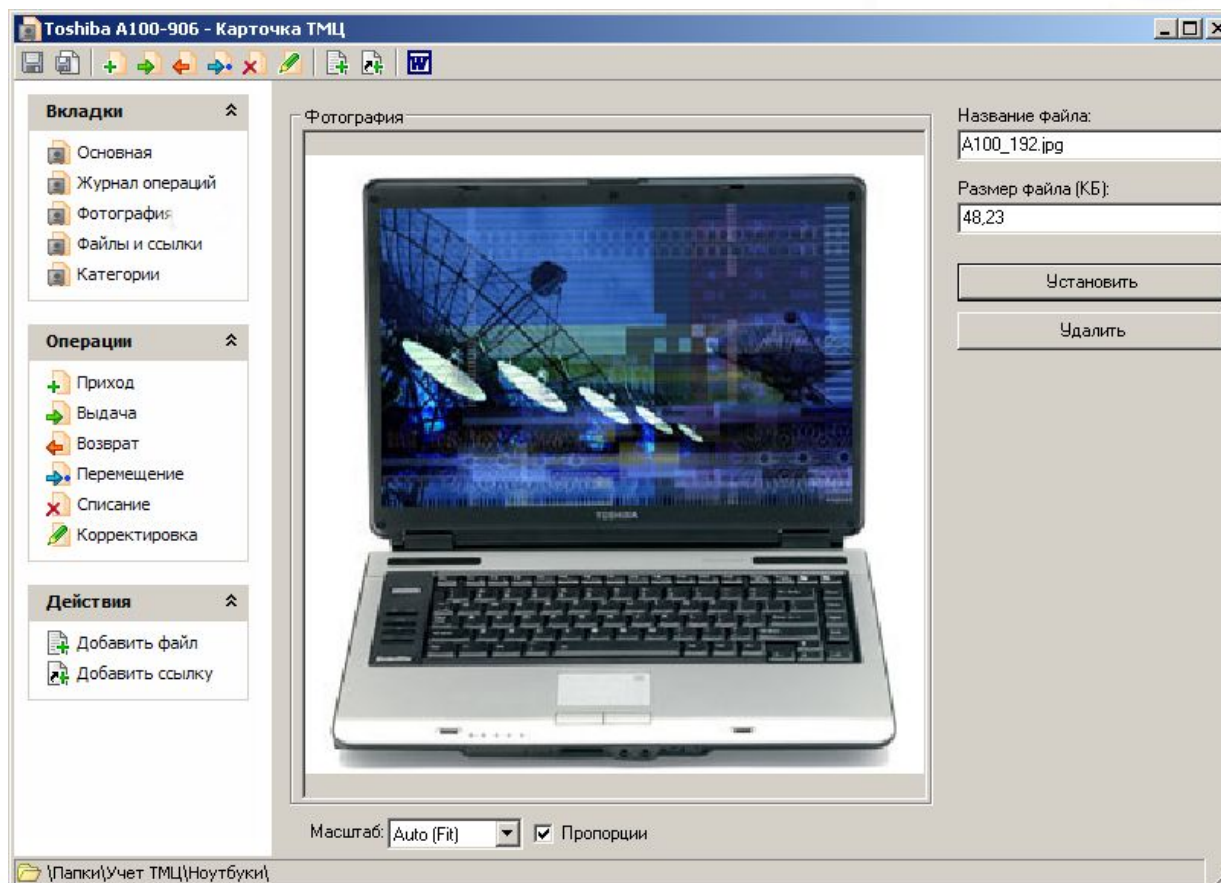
Toshiba A100-906 - Карточка ТМЦ

Вкладки
Основная
Журнал операций
Фотография
Файлы и ссылки
Категории

Операции
Приход
Выдача
Возврат
Перемещение
Списание
Корректировка

Действия
Добавить файл
Добавить ссылку

Фотография

TOSHIBA

Масштаб: Auto (Fit)
Пропорции

Название файла:
A100_192.jpg
Размер файла (КБ):
48,23
Установить
Удалить

\Папки\Учет ТМЦ\Ноутбуки\